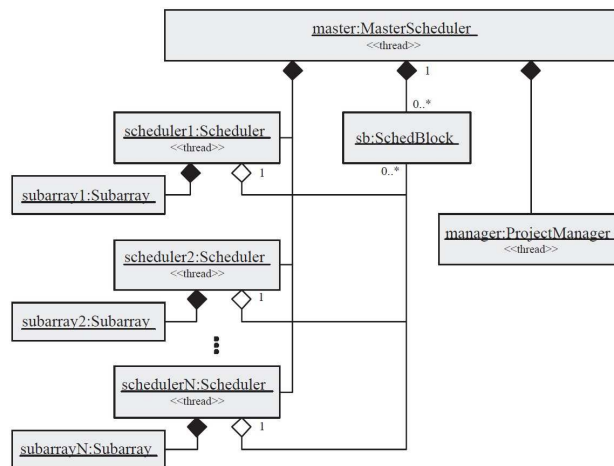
master:MasterScheduler
<<thread>>

1

0..*

sb:SchedBlock

0..*

scheduler1:Scheduler
<<thread>>

1

subarray1:Subarray

manager:ProjectManager
<<thread>>

scheduler2:Scheduler
<<thread>>

1

subarray2:Subarray

schedulerN:Scheduler
<<thread>>

1

subarrayN:Subarray